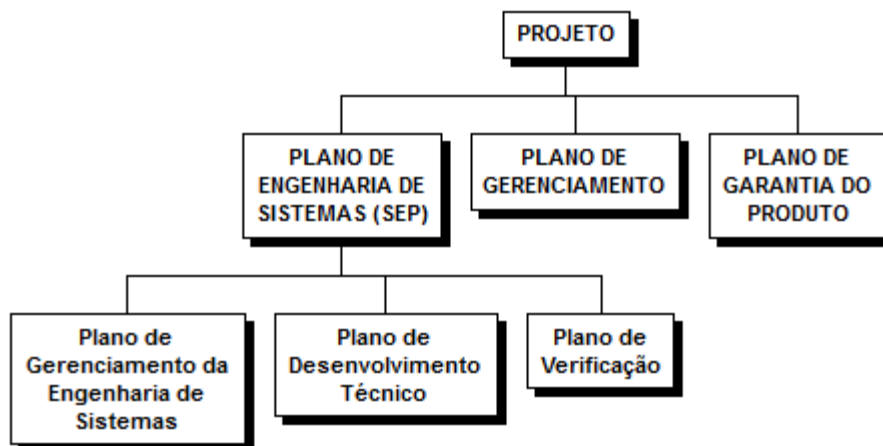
PROJETO

PLANO DE ENGENHARIA DE SISTEMAS (SEP)

PLANO DE GERENCIAMENTO

PLANO DE GARANTIA DO PRODUTO

Plano de Gerenciamento da Engenharia de Sistemas

Plano de Desenvolvimento Técnico

Plano de Verificação